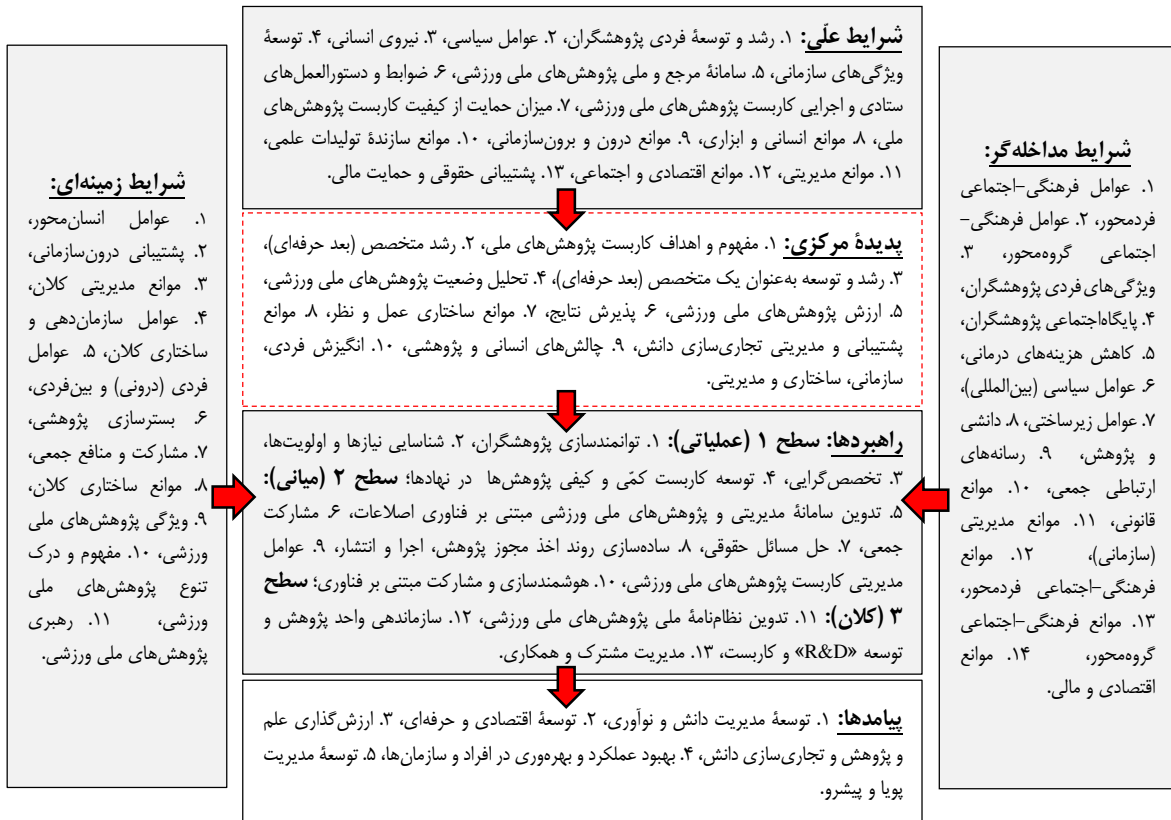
شرایط علّی: ۱. رشد و توسعهٔ فردی پژوهشگران، ۲. عوامل سیاسی، ۳. نیروی انسانی، ۴. توسعهٔ ویژگی‌های سازمانی، ۵. سامانهٔ مرجع و ملی پژوهش‌های ملی ورزشی، ۶. ضوابط و دستورالعمل‌های ستادی و اجرایی کاربست پژوهش‌های ملی ورزشی، ۷. میزان حمایت از کیفیت کاربست پژوهش‌های ملی، ۸. موانع انسانی و ابزاری، ۹. موانع درون و برون‌سازمانی، ۱۰. موانع سازندهٔ تولیدات علمی، ۱۱. موانع مدیریتی، ۱۲. موانع اقتصادی و اجتماعی، ۱۳. پشتیبانی حقوقی و حمایت مالی.

شرایط مداخله‌گر:
۱. عوامل فرهنگی-اجتماعی فردمحور، ۲. عوامل فرهنگی-اجتماعی گروه‌محور، ۳. ویژگی‌های فردی پژوهشگران، ۴. پایگاه‌اجتماعی پژوهشگران، ۵. کاهش هزینه‌های درمانی، ۶. عوامل سیاسی (بین‌المللی)، ۷. عوامل زیرساختی، ۸. دانشی و پژوهش، ۹. رسانه‌های ارتباطی جمعی، ۱۰. موانع قانونی، ۱۱. موانع مدیریتی (سازمانی)، ۱۲. موانع فرهنگی-اجتماعی فردمحور، ۱۳. موانع فرهنگی-اجتماعی گروه‌محور، ۱۴. موانع اقتصادی و مالی.

شرایط زمینه‌ای:
۱. عوامل انسان‌محور، ۲. پشتیبانی درون‌سازمانی، ۳. موانع مدیریتی کلان، ۴. عوامل سازمان‌دهی و ساختاری کلان، ۵. عوامل فردی (درونی) و بین‌فردی، ۶. بسترسازی پژوهشی، ۷. مشارکت و منافع جمعی، ۸. موانع ساختاری کلان، ۹. ویژگی پژوهش‌های ملی ورزشی، ۱۰. مفهوم و درک تنوع پژوهش‌های ملی ورزشی، ۱۱. رهبری پژوهش‌های ملی ورزشی.

پدیدهٔ مرکزی: ۱. مفهوم و اهداف کاربست پژوهش‌های ملی، ۲. رشد متخصص (بعد حرفه‌ای)، ۳. رشد و توسعه به‌عنوان یک متخصص (بعد حرفه‌ای)، ۴. تحلیل وضعیت پژوهش‌های ملی ورزشی، ۵. ارزش پژوهش‌های ملی ورزشی، ۶. پذیرش نتایج، ۷. موانع ساختاری عمل و نظر، ۸. موانع پشتیبانی و مدیریتی تجاری‌سازی دانش، ۹. چالش‌های انسانی و پژوهشی، ۱۰. انگیزش فردی، سازمانی، ساختاری و مدیریتی.

راهبردها: سطح ۱ (عملیاتی): ۱. توانمندسازی پژوهشگران، ۲. شناسایی نیازها و اولویت‌ها، ۳. تخصص‌گرایی، ۴. توسعه کاربست کمّی و کیفی پژوهش‌ها در نهادها؛ سطح ۲ (میانی): ۵. تدوین سامانهٔ مدیریتی و پژوهش‌های ملی ورزشی مبتنی بر فناوری اصلاعات، ۶. مشارکت جمعی، ۷. حل مسائل حقوقی، ۸. ساده‌سازی روند اخذ مجوز پژوهش، اجرا و انتشار، ۹. عوامل مدیریتی کاربست پژوهش‌های ملی ورزشی، ۱۰. هوشمندسازی و مشارکت مبتنی بر فناوری؛ سطح ۳ (کلان): ۱۱. تدوین نظام‌نامهٔ ملی پژوهش‌های ملی ورزشی، ۱۲. سازماندهی واحد پژوهش و توسعه «R&D» و کاربست، ۱۳. مدیریت مشترک و همکاری.

پیامدها: ۱. توسعهٔ مدیریت دانش و نوآوری، ۲. توسعهٔ اقتصادی و حرفه‌ای، ۳. ارزش‌گذاری علم و پژوهش و تجاری‌سازی دانش، ۴. بهبود عملکرد و بهره‌وری در افراد و سازمان‌ها، ۵. توسعهٔ مدیریت پویا و پیشرو.